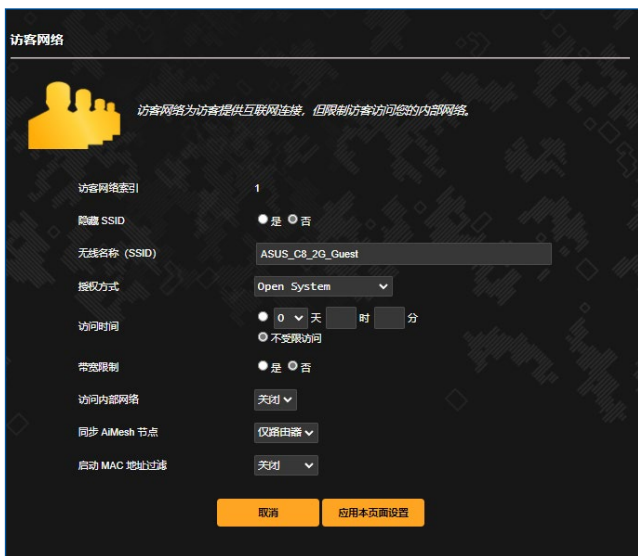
访客网络

访客网络为访客提供互联网连接，但限制访客访问您的内部网络。

访客网络索引 1

隐藏 SSID ○是 ◉否

无线名称 (SSID) ASUS_C8_2G_Guest

授权方式 Open System

访问时间 ○ 0 天 时 分
◉ 不受限访问

带宽限制 ○是 ◉否

访问内部网络 关闭

同步 AiMesh 节点 仅路由器

启动 MAC 地址过滤 关闭

取消 应用本页面设置